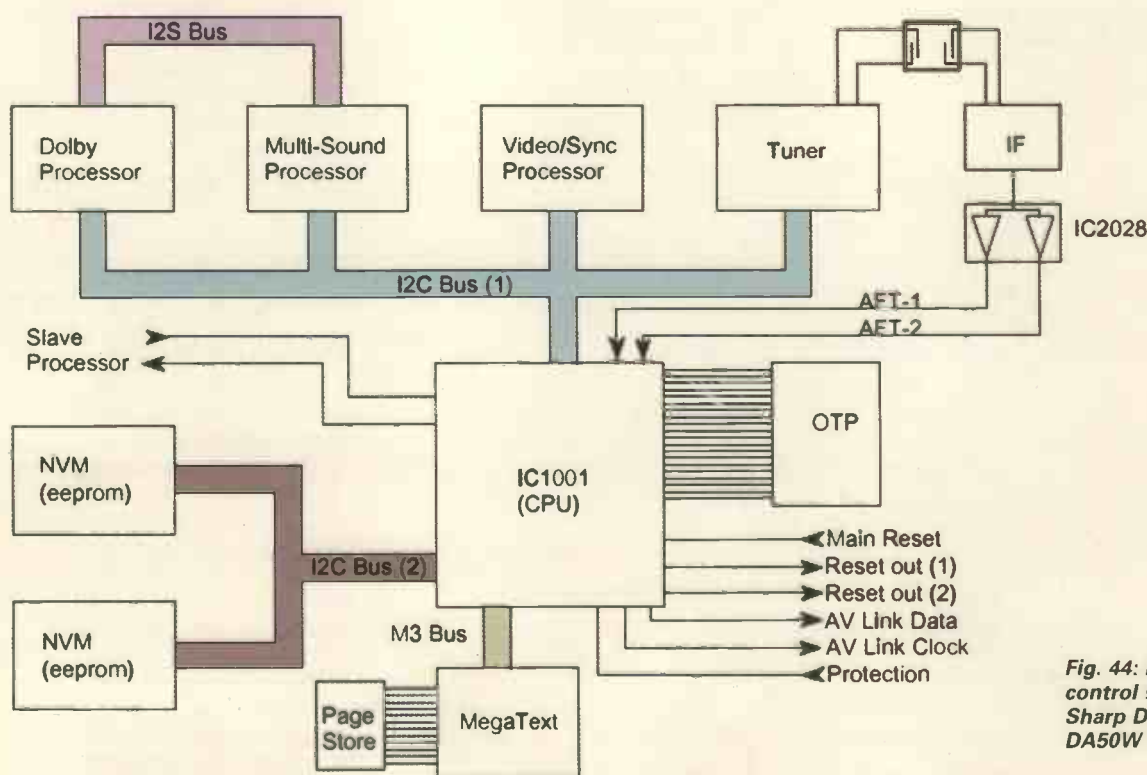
I2S Bus

Dolby Processor

Multi-Sound Processor

Video/Sync Processor

Tuner

IF

IC2028

I2C Bus (1)

AFT-1

AFT-2

Slave Processor

OTP

NVM (eeprom)

IC1001 (CPU)

I2C Bus (2)

NVM (eeprom)

Main Reset

Reset out (1)

Reset out (2)

AV Link Data

AV Link Clock

Protection

M3 Bus

Page Store

MegaText

Fig. 44: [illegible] control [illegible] Sharp D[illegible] DA50W